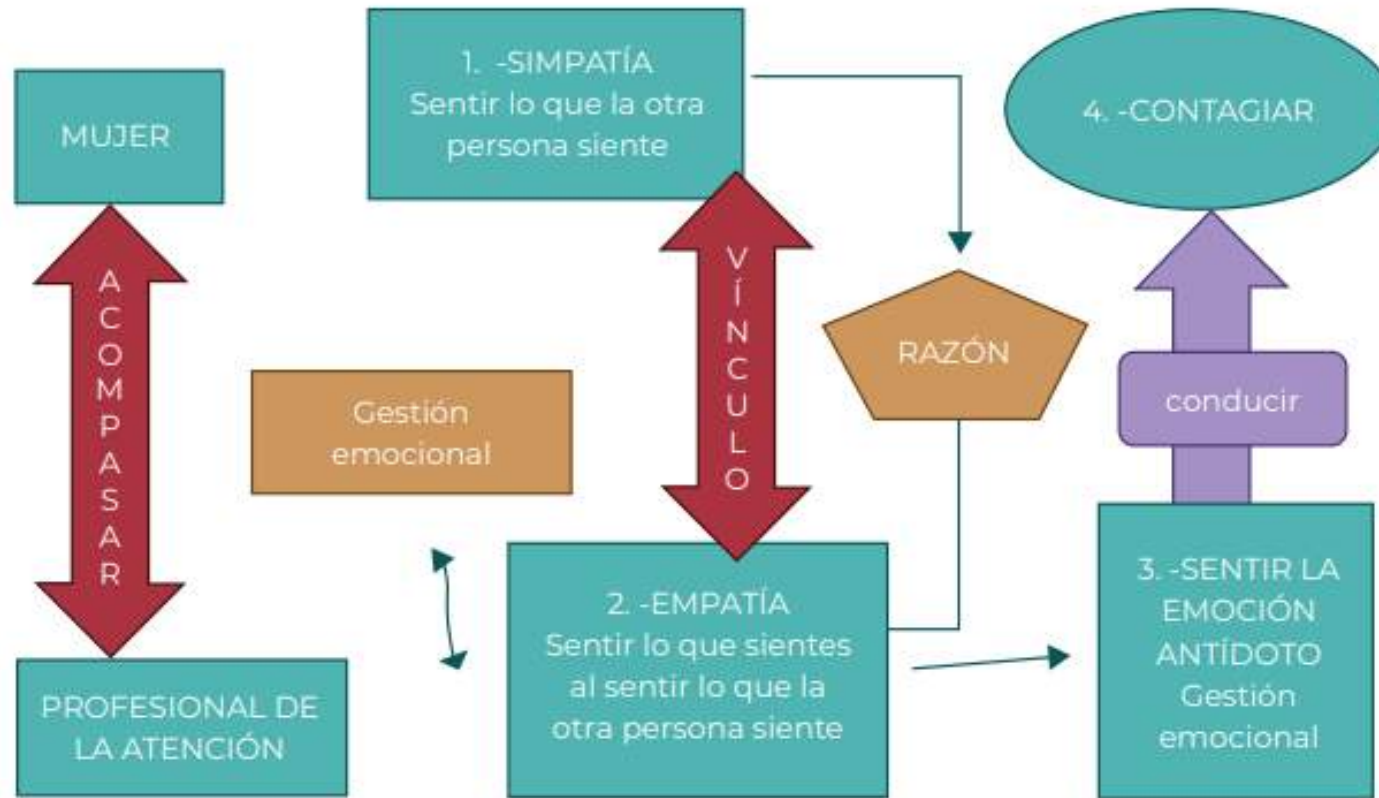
MUJER

ACOMPASAR

PROFESIONAL DE LA ATENCIÓN

1. -SIMPATÍA
Sentir lo que la otra persona siente

VÍNCULO

Gestión emocional

2. -EMPATÍA
Sentir lo que sientes al sentir lo que la otra persona siente

RAZÓN

4. -CONTAGIAR

conducir

3. -SENTIR LA EMOCIÓN ANTÍDOTO
Gestión emocional